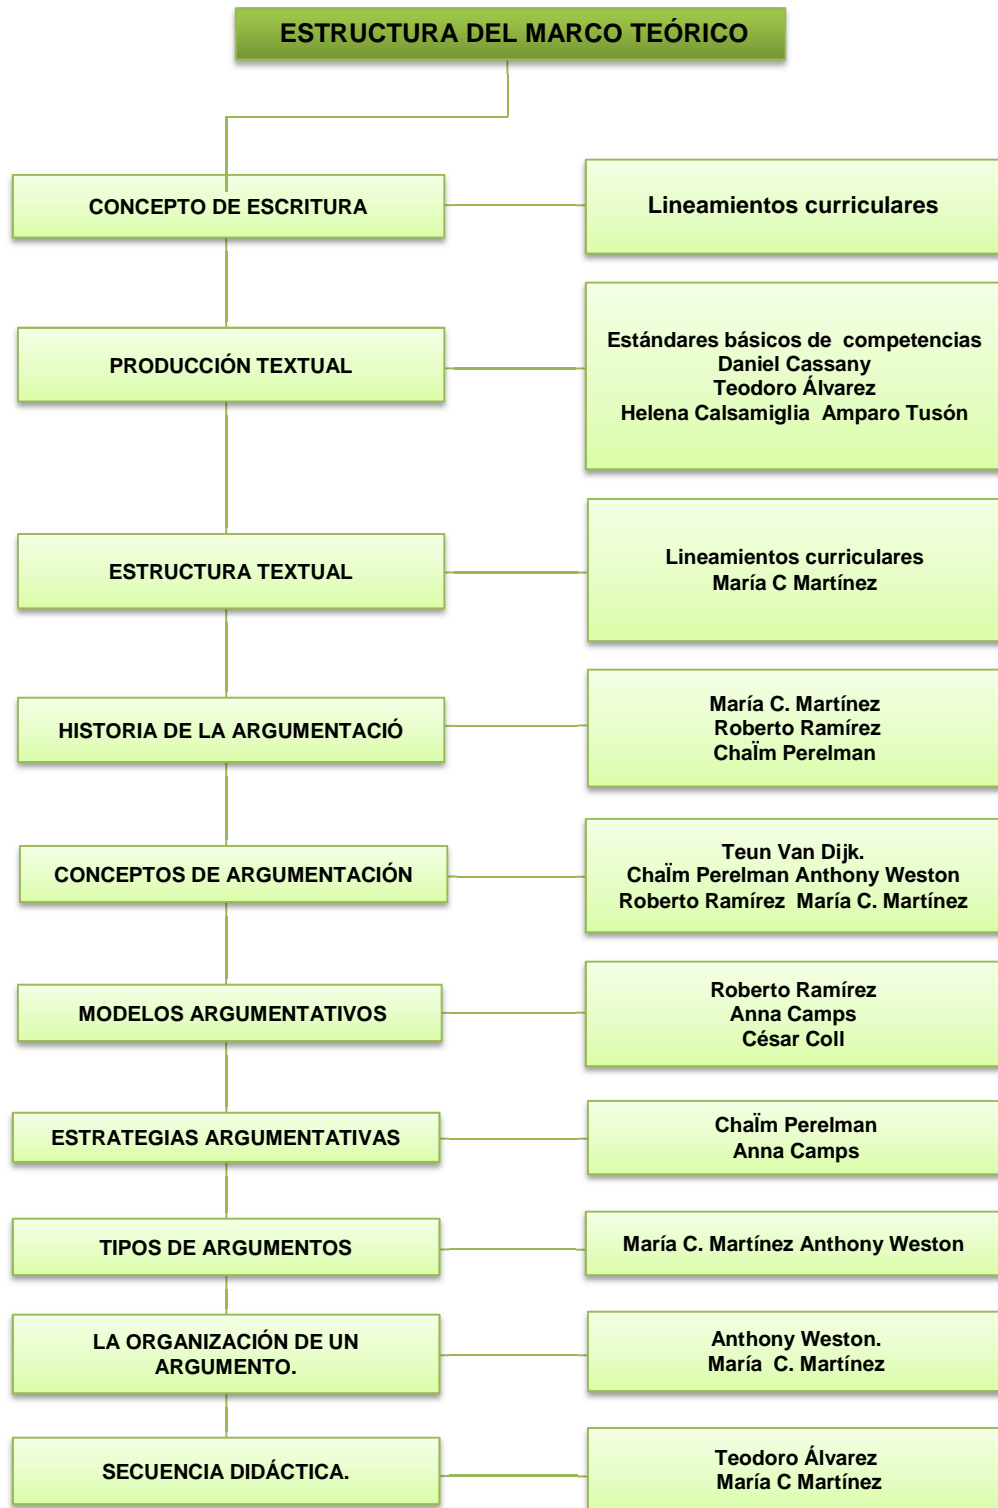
ESTRUCTURA DEL MARCO TEÓRICO

CONCEPTO DE ESCRITURA

Lineamientos curriculares

PRODUCCIÓN TEXTUAL

Estándares básicos de competencias
Daniel Cassany
Teodoro Álvarez
Helena Calsamiglia Amparo Tusón

ESTRUCTURA TEXTUAL

Lineamientos curriculares
María C Martínez

HISTORIA DE LA ARGUMENTACIÓ

María C. Martínez
Roberto Ramírez
Chaĭm Perelman

CONCEPTOS DE ARGUMENTACIÓN

Teun Van Dijk.
Chaĭm Perelman Anthony Weston
Roberto Ramírez María C. Martínez

MODELOS ARGUMENTATIVOS

Roberto Ramírez
Anna Camps
César Coll

ESTRATEGIAS ARGUMENTATIVAS

Chaĭm Perelman
Anna Camps

TIPOS DE ARGUMENTOS

María C. Martínez Anthony Weston

LA ORGANIZACIÓN DE UN ARGUMENTO.

Anthony Weston.
María C. Martínez

SECUENCIA DIDÁCTICA.

Teodoro Álvarez
María C Martínez